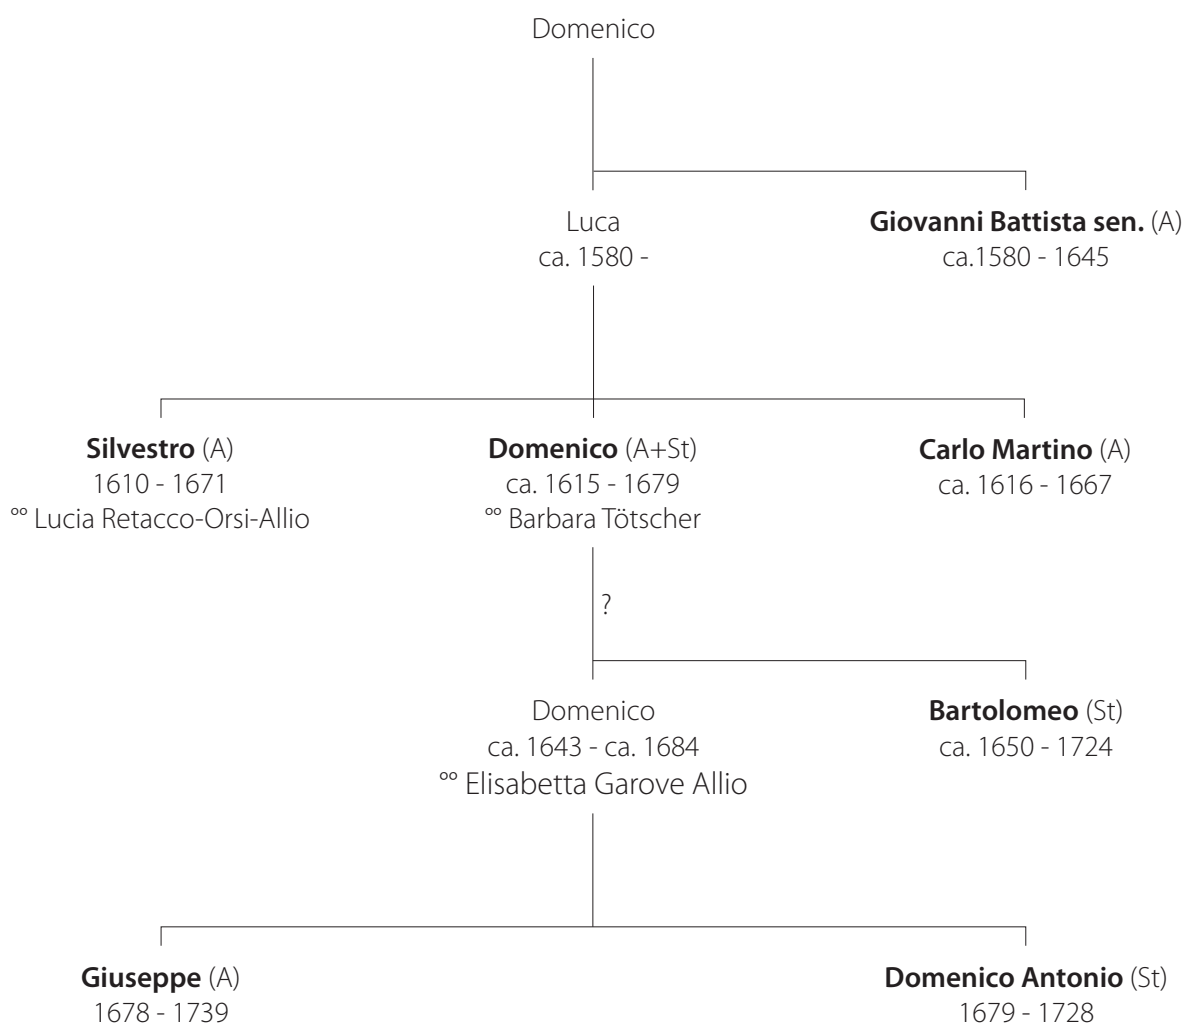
Domenico

Luca
ca. 1580 -

Giovanni Battista sen. (A)
ca.1580 - 1645

Silvestro (A)
1610 - 1671
°° Lucia Retacco-Orsi-Allio

Domenico (A+St)
ca. 1615 - 1679
°° Barbara Tötscher

Carlo Martino (A)
ca. 1616 - 1667

?

Domenico
ca. 1643 - ca. 1684
°° Elisabetta Garove Allio

Bartolomeo (St)
ca. 1650 - 1724

Giuseppe (A)
1678 - 1739

Domenico Antonio (St)
1679 - 1728